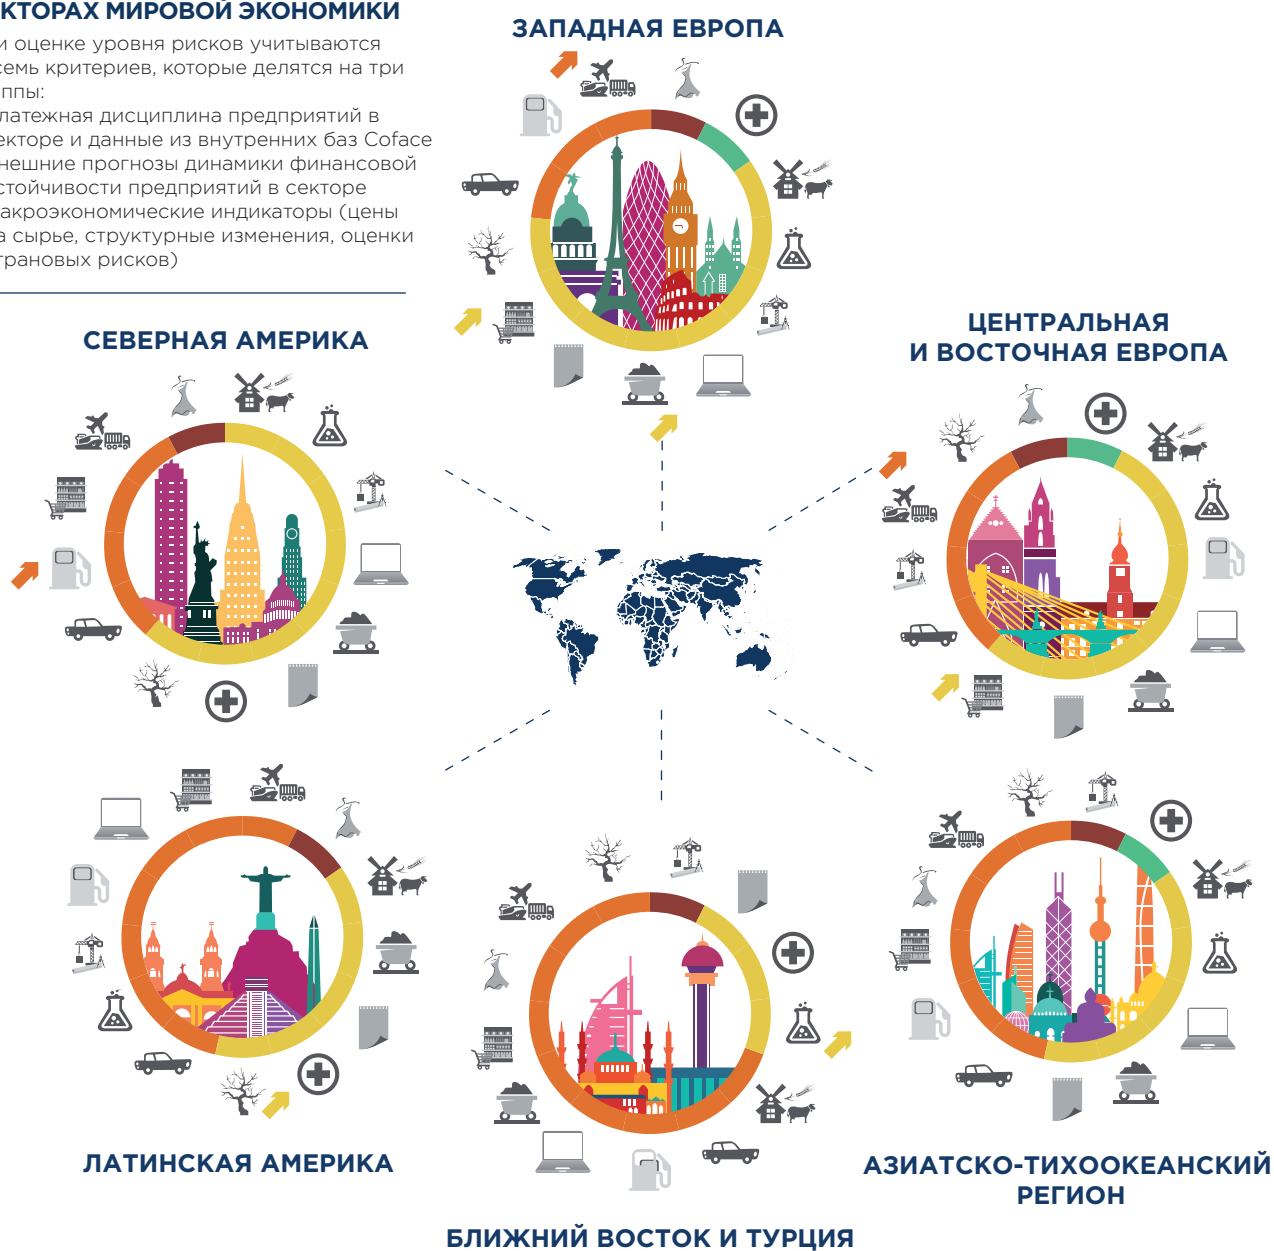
КТОРАХ МИРОВОЙ ЭКОНОМИКИ

и оценке уровня рисков учитываются семь критериев, которые делятся на три ппы:
латежная дисциплина предприятий в екторе и данные из внутренних баз Coface
нешние прогнозы динамики финансовой стойчивости предприятий в секторе
акроэкономические индикаторы (цены а сырье, структурные изменения, оценки трановых рисков)

ЗАПАДНАЯ ЕВРОПА

СЕВЕРНАЯ АМЕРИКА

ЦЕНТРАЛЬНАЯ И ВОСТОЧНАЯ ЕВРОПА

ЛАТИНСКАЯ АМЕРИКА

АЗИАТСКО-ТИХООКЕАНСКИЙ РЕГИОН

БЛИЖНИЙ ВОСТОК И ТУРЦИЯ